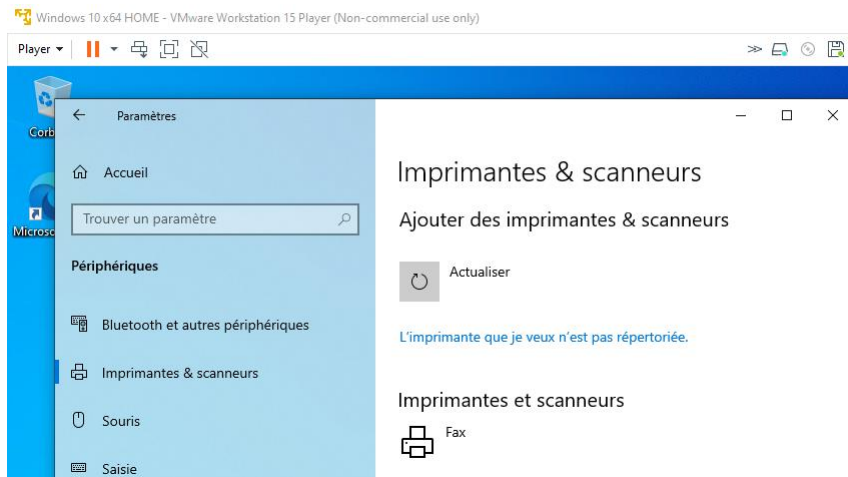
Windows 10 x64 HOME - VMware Workstation 15 Player (Non-commercial use only)

Player ▾

Corb

Microsc

Paramètres

Accueil

Trouver un paramètre

Périphériques

Bluetooth et autres périphériques

Imprimantes & scanneurs

Souris

Saisie

Imprimantes & scanneurs

Ajouter des imprimantes & scanneurs

Actualiser

L'imprimante que je veux n'est pas répertoriée.

Imprimantes et scanneurs

Fax